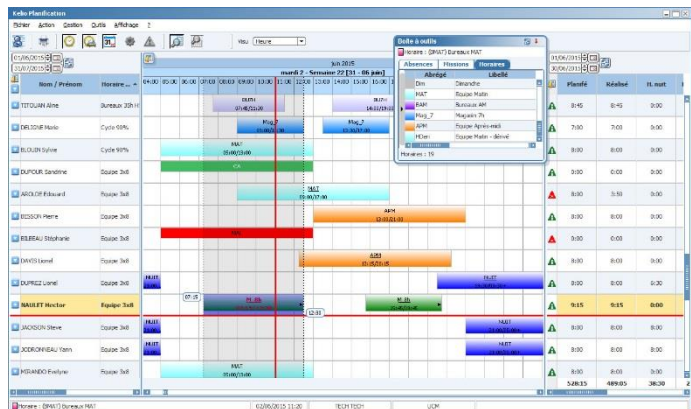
Kelio Planification

Fichier Action Gestion Outils Affichage ?

Vue Heure

01/06/2015
30/06/2015

Juin 2015
mardi 2 - Semaine 23 (01 - 06 juin)

04:00 05:00 06:00 07:00 08:00 09:00 10:00 11:00 12:00 13:00 14:00 15:00 16:00 17:00

| Nom / Prénom | Horaire |
|---|---|
| TITOUAN Aline | Bureaux 30h H |
| DRIGNE Mario | Cycle 90% |
| BLOUIN Sylvie | Cycle 90% |
| DUFOUR Sandrine | Equipe 3x8 |
| AROLDE Edouard | Equipe 3x8 |
| BESSON Pierre | Equipe 3x8 |
| BILBEAU Stéphanie | Equipe 3x8 |
| DAVIS Lionel | Equipe 3x8 |
| DUPREZ Lionel | Equipe 3x8 |
| BAULET Hector | Equipe 3x8 |
| JACKSON Steve | Equipe 3x8 |
| JODRONNEAU Yann | Equipe 3x8 |
| MIRANDO Evelyne | Equipe 3x8 |

BUM
MAG_7
MAT
CA
MAT
APM
MAL
APM
NUIT
NUIT
07:15
M_lib
12:00
M_lib
NUIT
NUIT
MAT

Boîte à outils
Horaire : (BMAT) Bureaux MAT
Absences Missions Horaires

| Abrégé | Libellé |
|---|---|
| Dim | Dimanche |
| MAT | Equipe Matin |
| BAM | Bureaux AM |
| Mag_7 | Magasin 7h |
| APM | Equipe Après-midi |
| MDen | Equipe Matin - décalé |

Horaires : 15

| Planifié | Réalisé | H. nuit |
|---|---|---|
| 8:45 | 8:45 | 0:00 |
| 7:00 | 7:00 | 0:00 |
| 8:00 | 8:00 | 0:00 |
| 0:00 | 0:00 | 0:00 |
| 8:00 | 3:50 | 0:00 |
| 8:00 | 8:00 | 0:00 |
| 0:00 | 0:00 | 0:00 |
| 8:00 | 8:00 | 0:00 |
| 8:00 | 8:00 | 3:00 |
| 9:15 | 9:15 | 0:00 |
| 8:00 | 8:00 | 6:00 |
| 8:00 | 8:00 | 6:00 |
| 8:00 | 8:00 | 0:00 |
| 528:15 | 489:05 | 38:30 |

Horaire : (BMAT) Bureaux MAT 02/06/2015 11:20 TECH TECH UCM